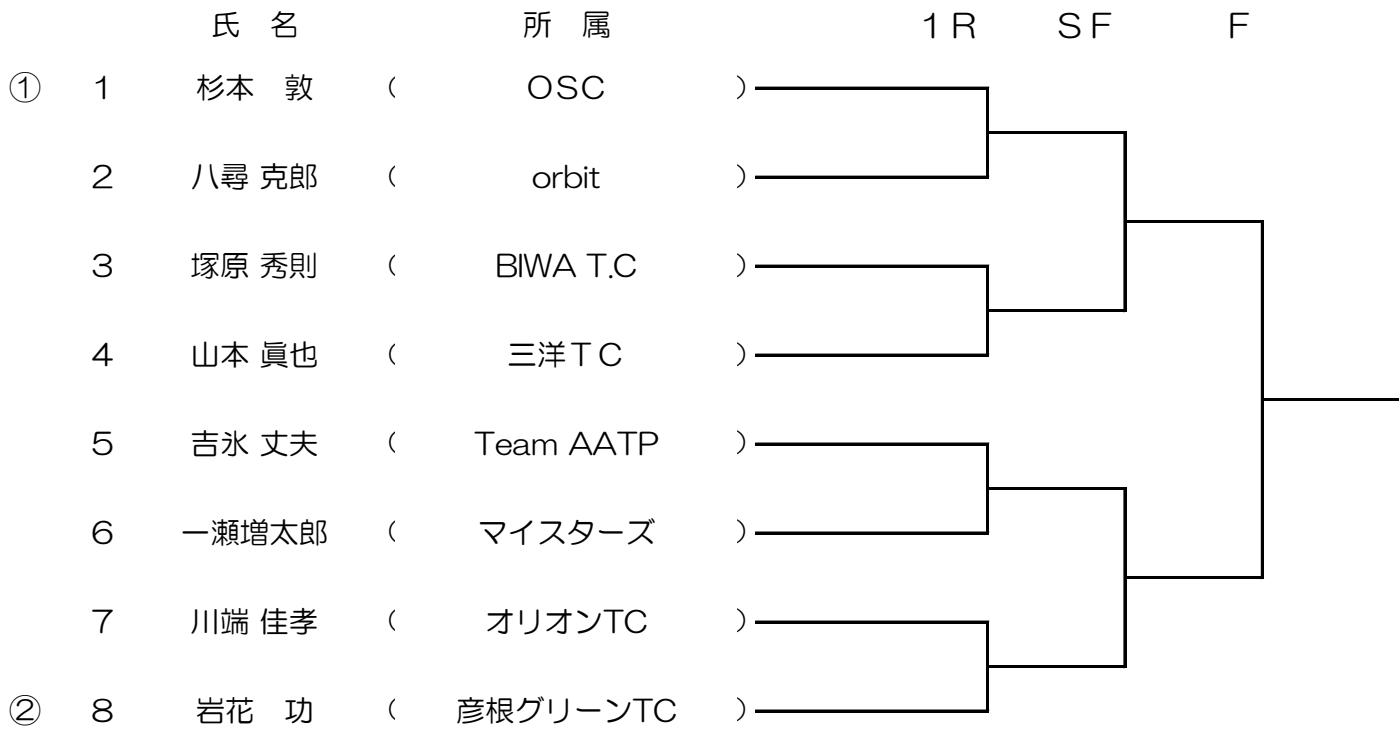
| | | 氏 名 | | 所 属 | |
|---|---|---|---|---|---|
| ① | 1 | 杉本 敦 | ( | OSC | ) |
| | 2 | 八尋 克郎 | ( | orbit | ) |
| | 3 | 塚原 秀則 | ( | BIWA T.C | ) |
| | 4 | 山本 眞也 | ( | 三洋TC | ) |
| | 5 | 吉氷 丈夫 | ( | Team AATP | ) |
| | 6 | 一瀬増太郎 | ( | マイスターズ | ) |
| | 7 | 川端 佳孝 | ( | オリオンTC | ) |
| ② | 8 | 岩花 功 | ( | 彦根グリーンTC | ) |

1R SF F